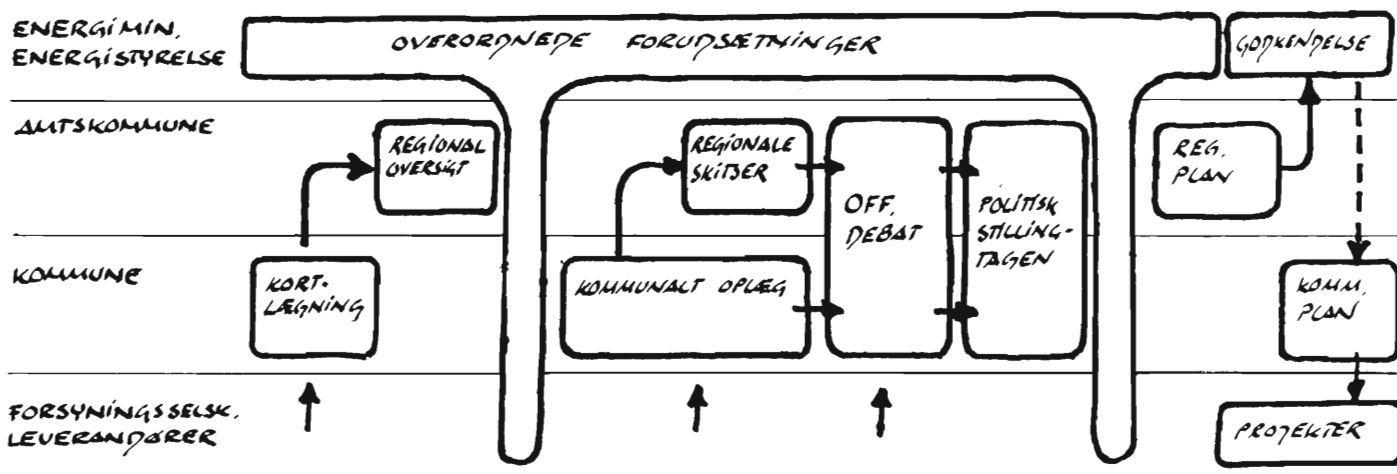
ENERGIMIN.
ENERGISTYRELSE

OVERORDNEDE FORUDSÆTNINGER

GODKENDELSE

AMTSKOMMUNE

REGIONAL OVERSIGT

REGIONALE SKITSER

OFF. DEBAT

POLITISK STILLINGTAGEN

REG. PLAN

KOMMUNE

KORTLÆGNING

KOMMUNALT OPLÆG

KOMM. PLAN

FORSYNINGSSELSK.
LEVERANDØRER

PROJEKTER